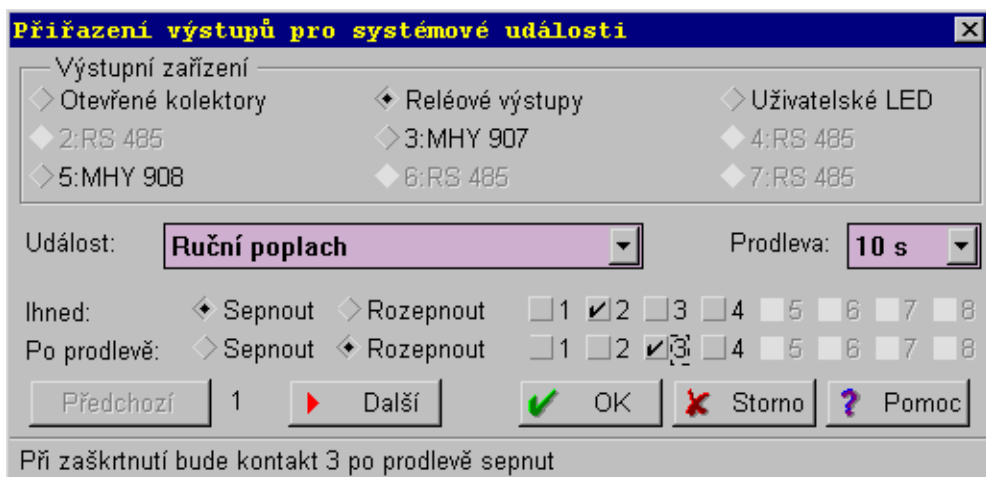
Přiřazení výstupů pro systémové události

Výstupní zařízení
Otevřené kolektory
Reléové výstupy
Uživatelské LED
2:RS 485
3:MHY 907
4:RS 485
5:MHY 908
6:RS 485
7:RS 485

Událost: Ruční poplach
Prodleva: 10 s

Ihned: Sepnout Rozepnout 1 2 3 4 5 6 7 8
Po prodlevě: Sepnout Rozepnout 1 2 3 4 5 6 7 8

Předchozí 1 Další OK Storno Pomoc

Při zaškrtnutí bude kontakt 3 po prodlevě sepnut